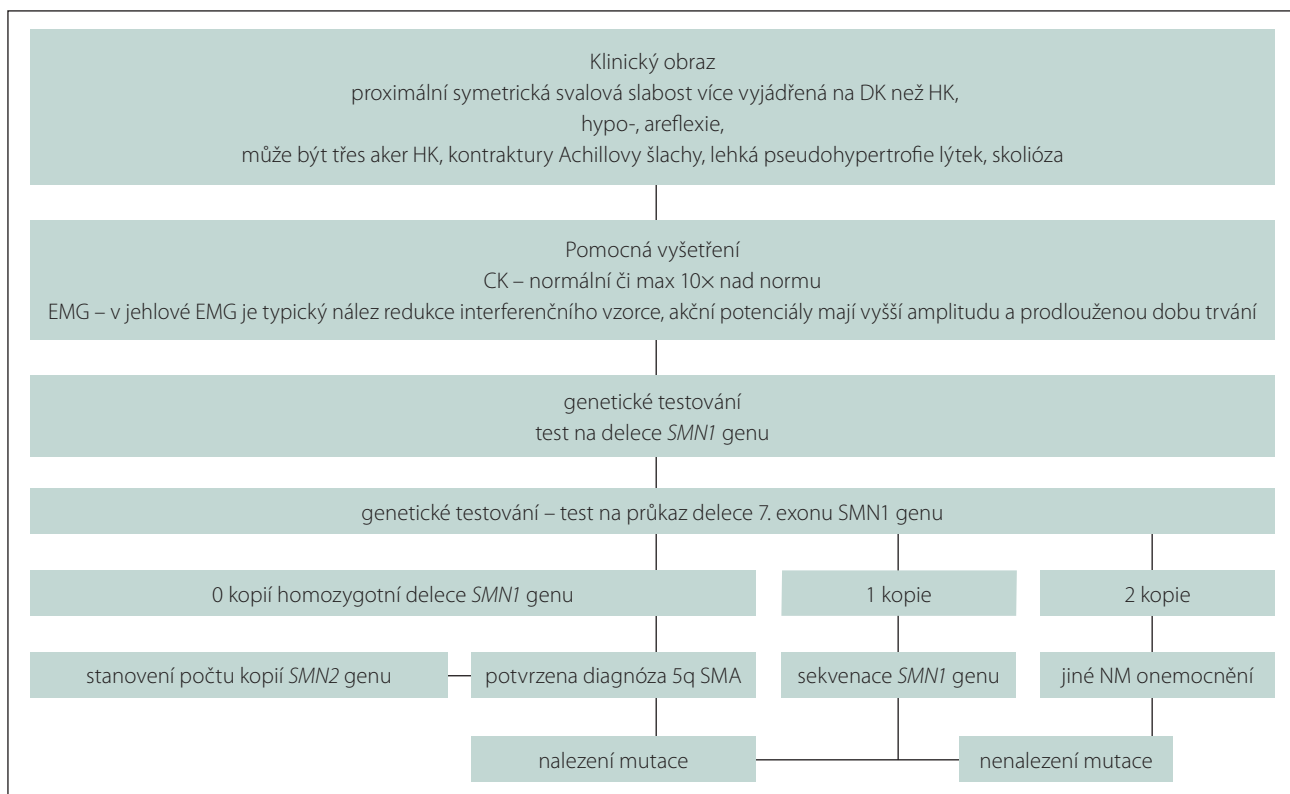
Klinický obraz
proximální symetrická svalová slabost více vyjádřená na DK než HK,
hypo-, areflexie,
může být třes aker HK, kontraktury Achillovy šlachy, lehká pseudohypertrofie lýtek, skolióza

Pomocná vyšetření
CK – normální či max 10× nad normu
EMG – v jehlové EMG je typický nález redukce interferenčního vzorce, akční potenciály mají vyšší amplitudu a prodlouženou dobu trvání

genetické testování
test na delece *SMN1* genu

genetické testování – test na průkaz delece 7. exonu SMN1 genu

0 kopií homozygotní delece *SMN1* genu

1 kopie

2 kopie

stanovení počtu kopií *SMN2* genu

potvrzena diagnóza 5q SMA

sekvenace *SMN1* genu

jiné NM onemocnění

nalezení mutace

nenalezení mutace